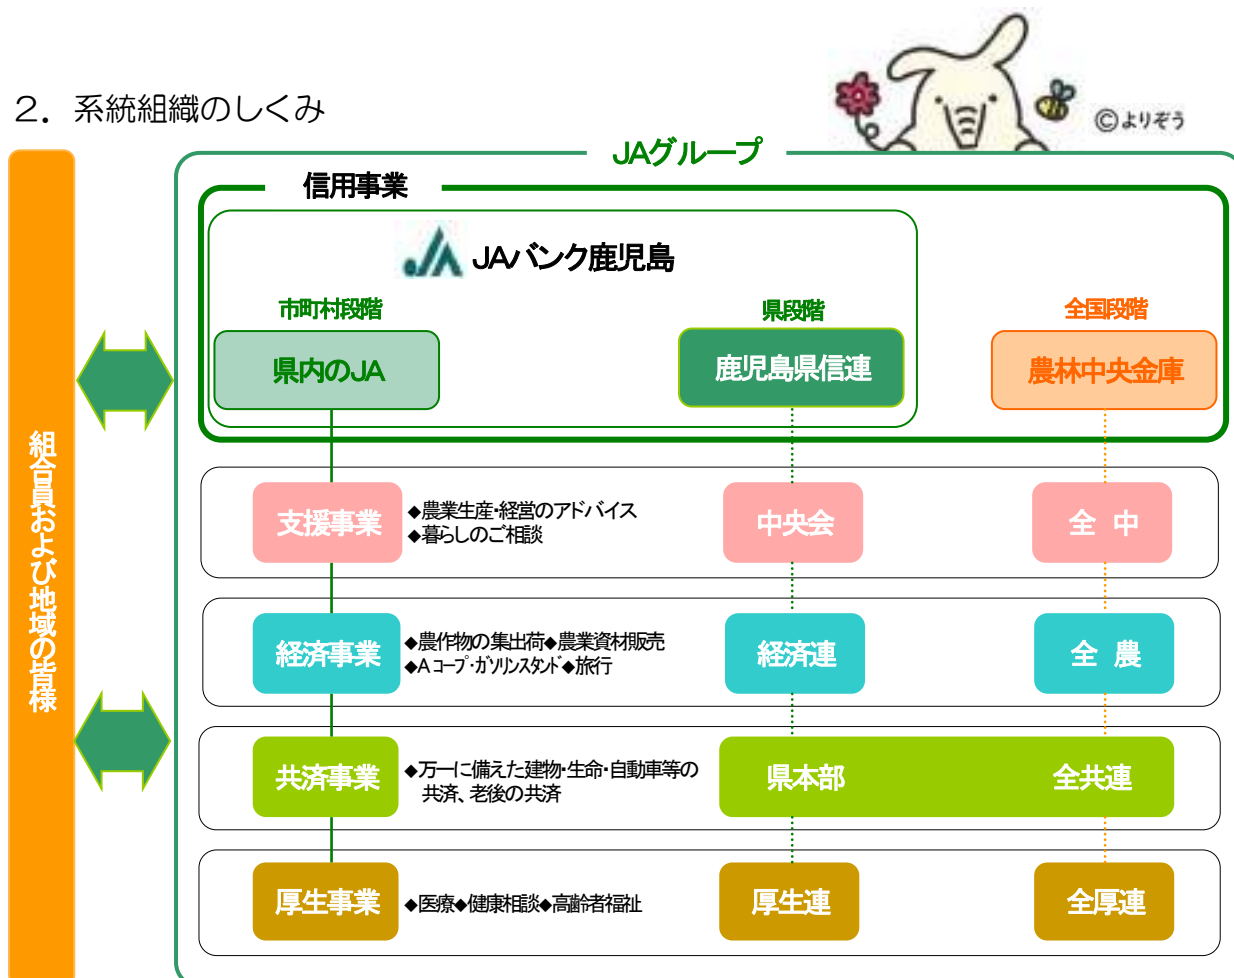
2. 系統組織のしくみ

©よりぞう

JAグループ

信用事業

JAバンク鹿児島

市町村段階

県段階

全国段階

県内のJA

鹿児島県信連

農林中央金庫

組合員および地域の皆様

支援事業
◆農業生産・経営のアドバイス
◆暮らしのご相談

中央会

全 中

経済事業
◆農作物の集出荷◆農業資材販売
◆Aコープ・ガソリンスタンド◆旅行

経済連

全 農

共済事業
◆万一に備えた建物・生命・自動車等の共済、老後の共済

県本部

全共連

厚生事業
◆医療◆健康相談◆高齢者福祉

厚生連

全厚連